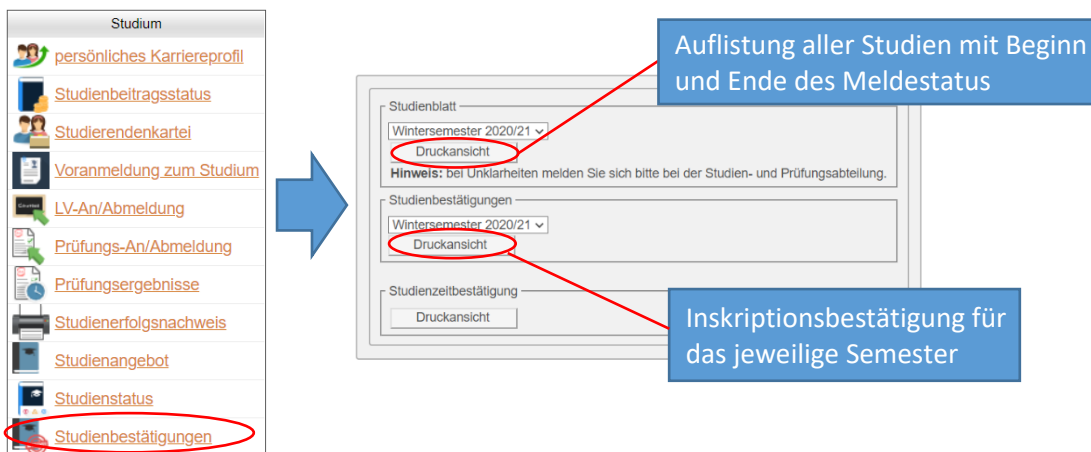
Studium

persönliches Karriereprofil

Studienbeitragsstatus

Studierendenkartei

Voranmeldung zum Studium

LV-An/Abmeldung

Prüfungs-An/Abmeldung

Prüfungsergebnisse

Studienerfolgsnachweis

Studienangebot

Studienstatus

Studienbestätigungen

Auflistung aller Studien mit Beginn und Ende des Meldestatus

Studienblatt

Wintersemester 2020/21

Druckansicht

Hinweis: bei Unklarheiten melden Sie sich bitte bei der Studien- und Prüfungsabteilung.

Studienbestätigungen

Wintersemester 2020/21

Druckansicht

Studienzeitbestätigung

Druckansicht

Inskriptionsbestätigung für das jeweilige Semester